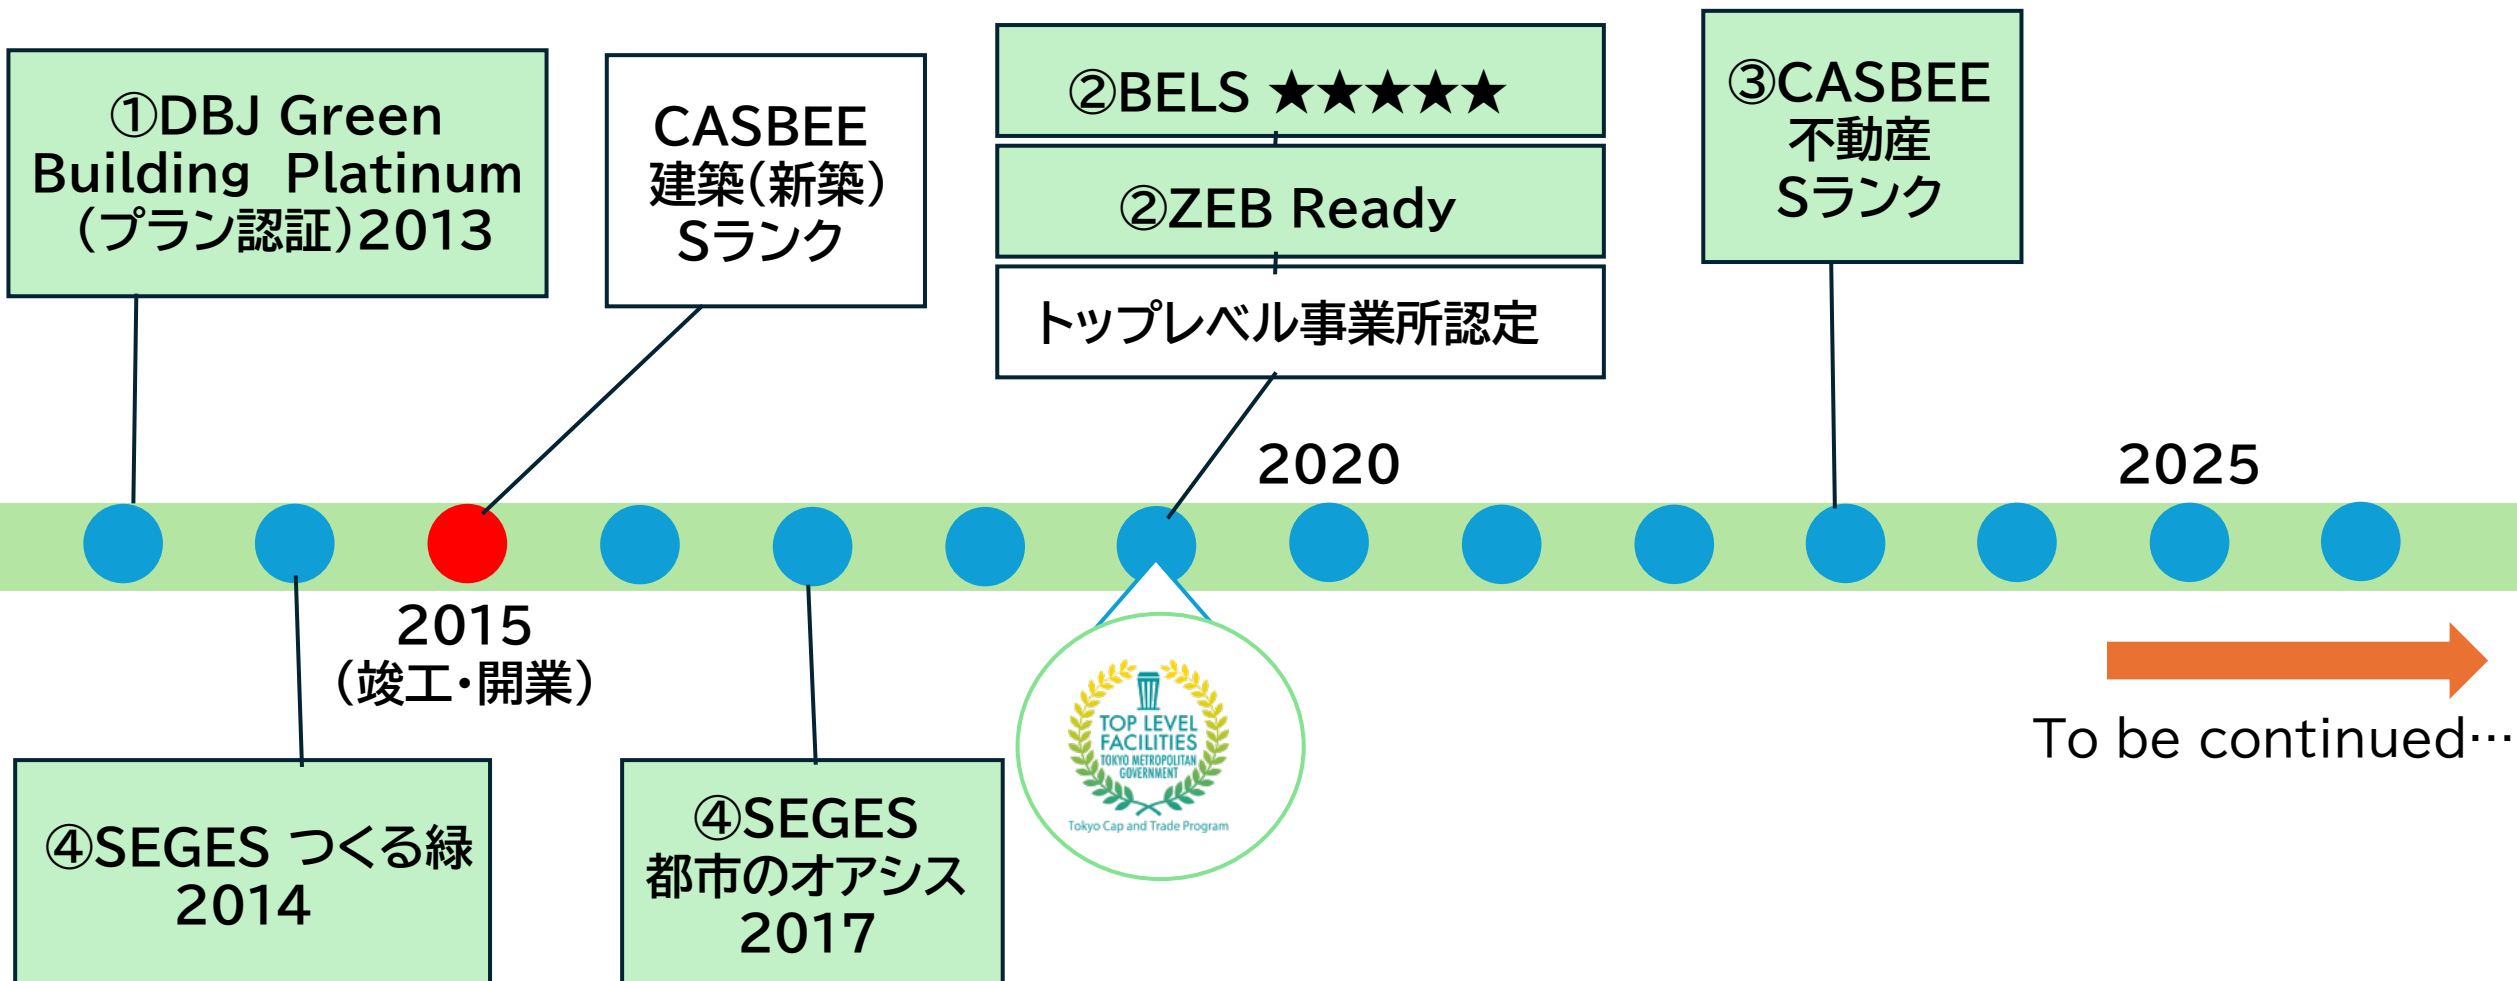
①DBJ Green Building Platinum (プラン認証)2013

CASBEE 建築(新築) Sランク

②BELS ★★★★★

②ZEB Ready

トップレベル事業所認定

③CASBEE 不動産 Sランク

2020

2025

2015 (竣工・開業)

TOP LEVEL FACILITIES TOKYO METROPOLITAN GOVERNMENT

Tokyo Cap and Trade Program

To be continued…

④SEGES つくる緑 2014

④SEGES 都市のオアシス 2017